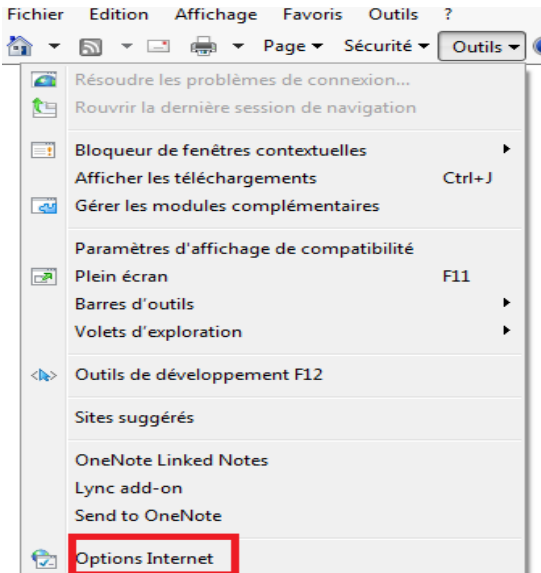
Fichier Edition Affichage Favoris Outils ?

Page ▾ Sécurité ▾ Outils ▾

Résoudre les problèmes de connexion...
Rouvrir la dernière session de navigation

Bloqueur de fenêtres contextuelles
Afficher les téléchargements Ctrl+J
Gérer les modules complémentaires

Paramètres d'affichage de compatibilité
Plein écran F11
Barres d'outils
Volets d'exploration

Outils de développement F12

Sites suggérés

OneNote Linked Notes
Lync add-on
Send to OneNote

Options Internet